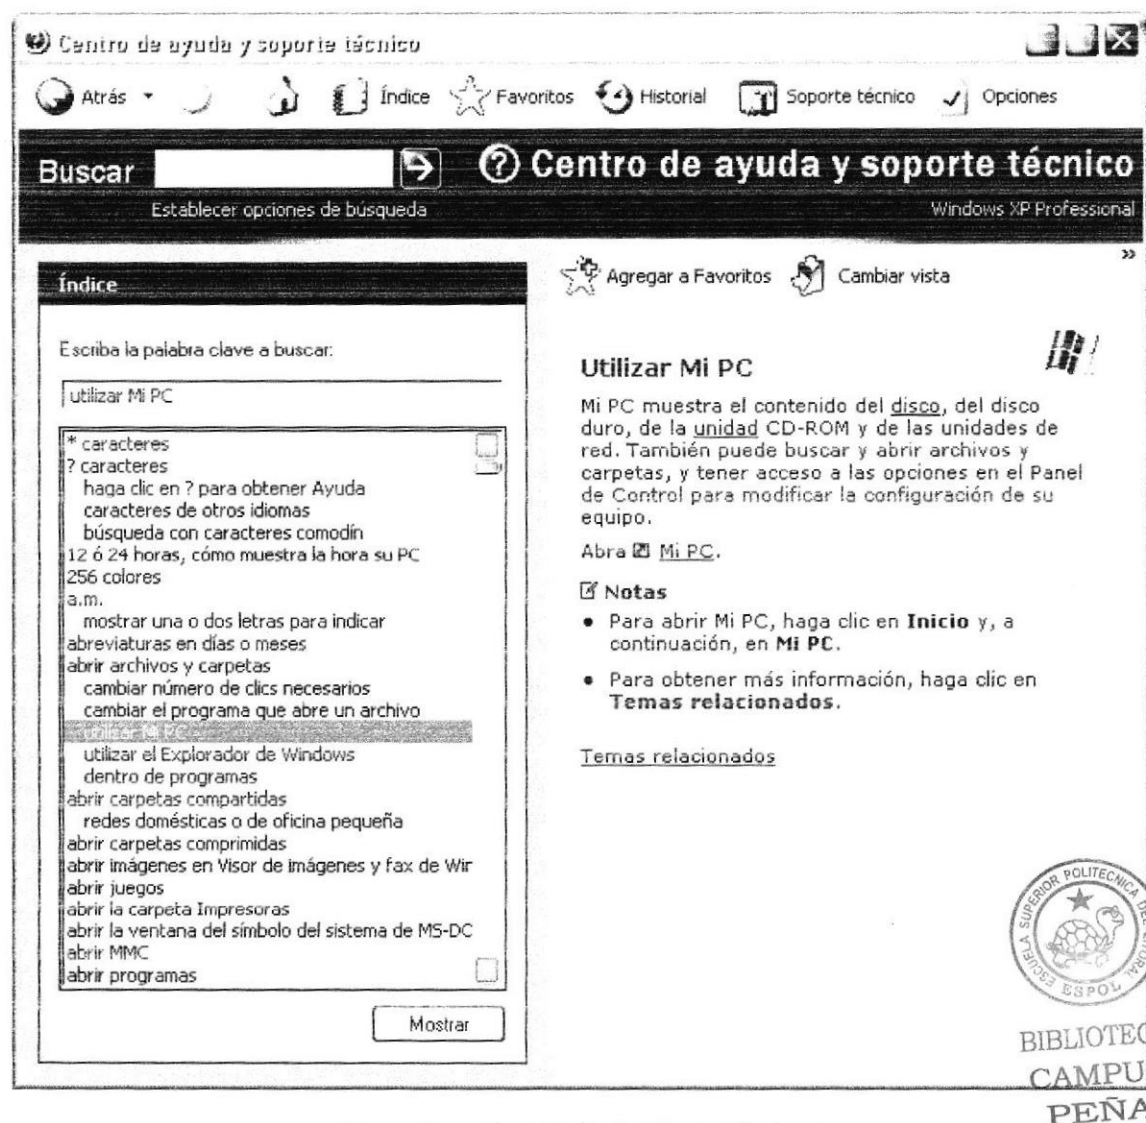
Centro de ayuda y soporte técnico

Atrás Índice Favoritos Historial Soporte técnico Opciones

Buscar

Establecer opciones de búsqueda

Centro de ayuda y soporte técnico

Windows XP Professional

Índice

Escriba la palabra clave a buscar:

utilizar Mi PC

* caracteres
? caracteres
haga clic en ? para obtener Ayuda
caracteres de otros idiomas
búsqueda con caracteres comodín
12 ó 24 horas, cómo muestra la hora su PC
256 colores
a.m.
mostrar una o dos letras para indicar
abreviaturas en días o meses
abrir archivos y carpetas
cambiar número de clics necesarios
cambiar el programa que abre un archivo
utilizar Mi PC
utilizar el Explorador de Windows
dentro de programas
abrir carpetas compartidas
redes domésticas o de oficina pequeña
abrir carpetas comprimidas
abrir imágenes en Visor de imágenes y fax de Wir
abrir juegos
abrir la carpeta Impresoras
abrir la ventana del símbolo del sistema de MS-DC
abrir MMC
abrir programas

Mostrar

Agregar a Favoritos Cambiar vista

Utilizar Mi PC

Mi PC muestra el contenido del disco, del disco duro, de la unidad CD-ROM y de las unidades de red. También puede buscar y abrir archivos y carpetas, y tener acceso a las opciones en el Panel de Control para modificar la configuración de su equipo.

Abra Mi PC.

Notas

• Para abrir Mi PC, haga clic en **Inicio** y, a continuación, en **Mi PC**.

• Para obtener más información, haga clic en **Temas relacionados**.

Temas relacionados

ESCUELA SUPERIOR POLITECNICA DEL LITORAL ESPOL

BIBLIOTEC
CAMPU
PEÑA